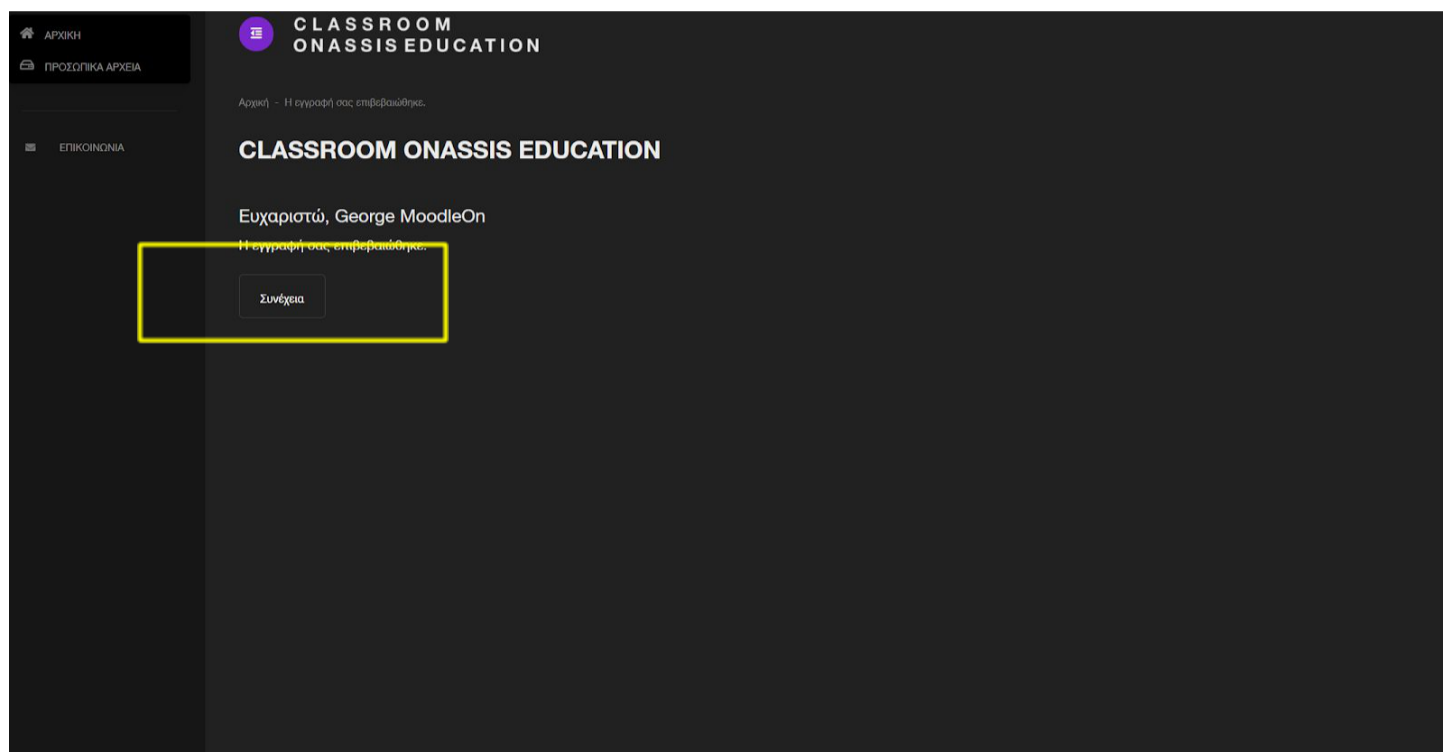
ΑΡΧΙΚΗ
ΠΡΟΣΩΠΙΚΑ ΑΡΧΕΙΑ

ΕΠΙΚΟΙΝΩΝΙΑ

CLASSROOM
ONASSIS EDUCATION

Αρχική - Η εγγραφή σας επιβεβαιώθηκε.

CLASSROOM ONASSIS EDUCATION

Ευχαριστώ, George MoodleOn

Η εγγραφή σας επιβεβαιώθηκε.

Συνέχεια